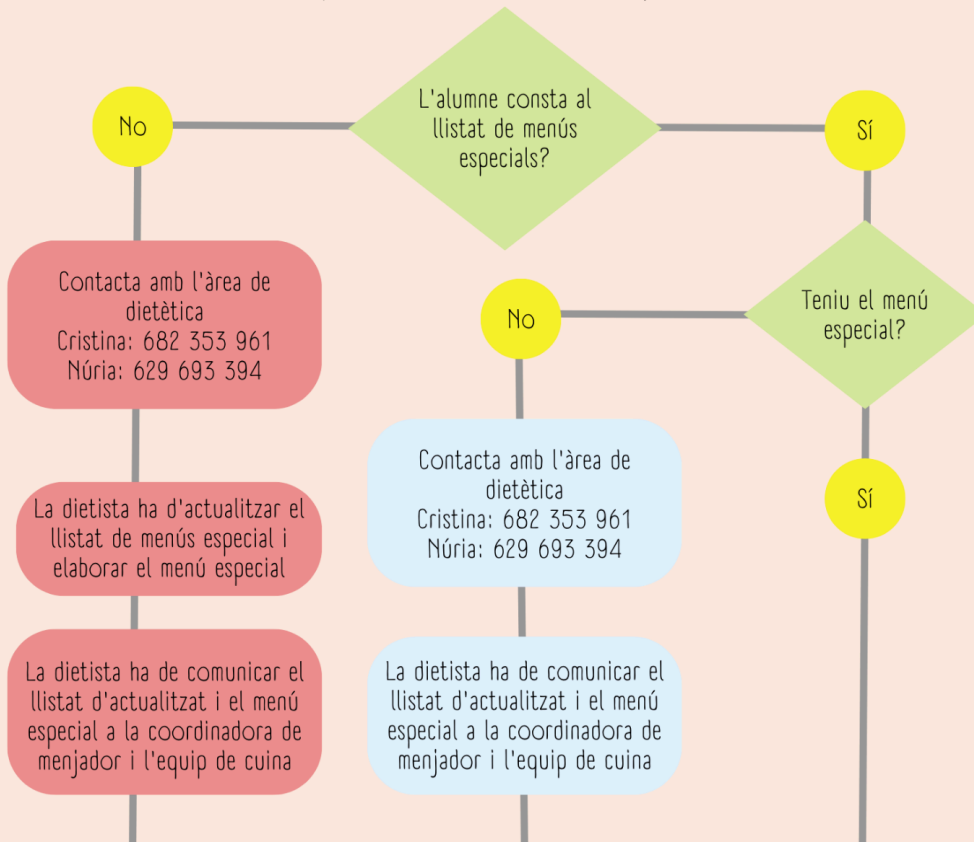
L'alumne consta al llistat de menús especials?

No

Sí

Contacta amb l'àrea de dietètica
Cristina: 682 353 961
Núria: 629 693 394

Teniu el menú especial?

No

Sí

La dietista ha d'actualitzar el llistat de menús especial i elaborar el menú especial

Contacta amb l'àrea de dietètica
Cristina: 682 353 961
Núria: 629 693 394

La dietista ha de comunicar el llistat d'actualitzat i el menú especial a la coordinadora de menjador i l'equip de cuina

La dietista ha de comunicar el llistat d'actualitzat i el menú especial a la coordinadora de menjador i l'equip de cuina